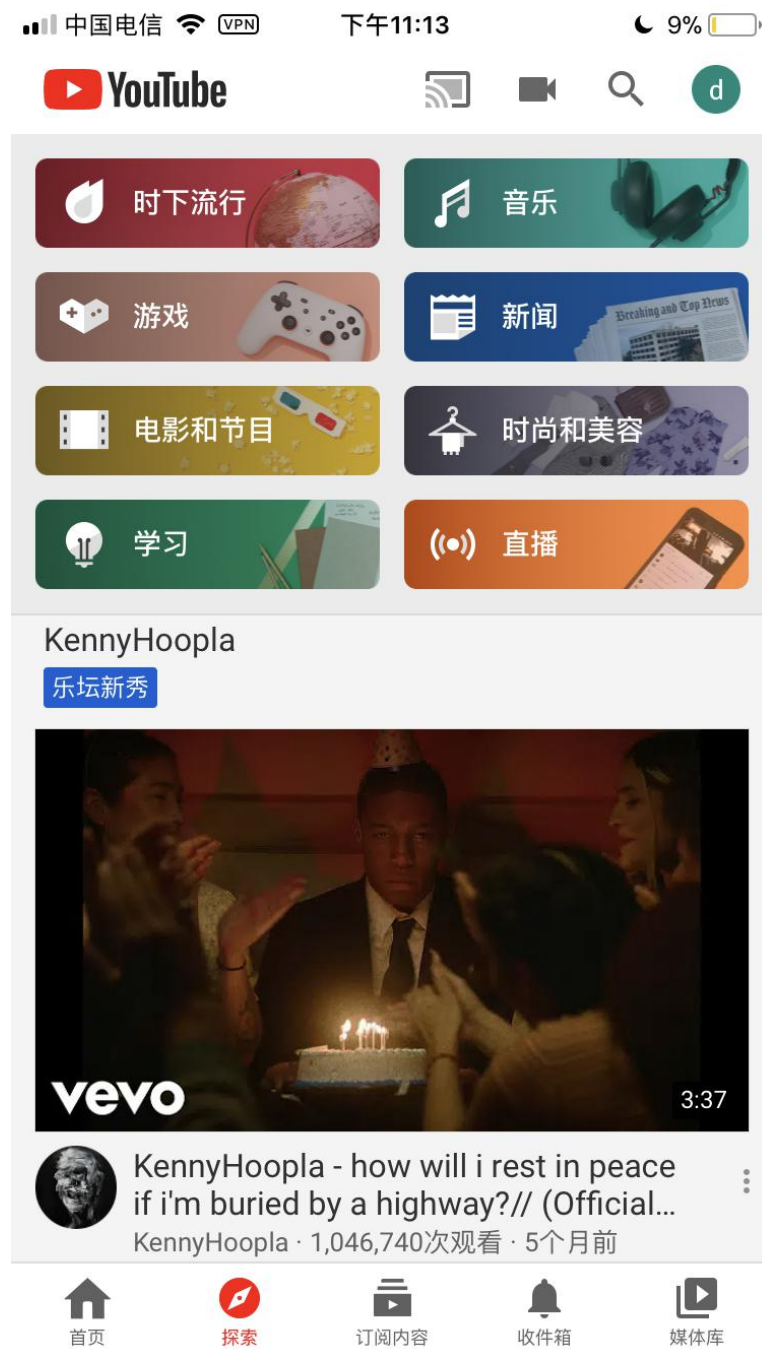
中国电信 VPN 下午11:13 9%

YouTube

d

时下流行

音乐

游戏

新闻

Breaking and Top News

电影和节目

时尚和美容

学习

直播

KennyHoopla

乐坛新秀

vevo

3:37

KennyHoopla - how will i rest in peace if i'm buried by a highway?// (Official...

KennyHoopla · 1,046,740次观看 · 5个月前

首页

探索

订阅内容

收件箱

媒体库